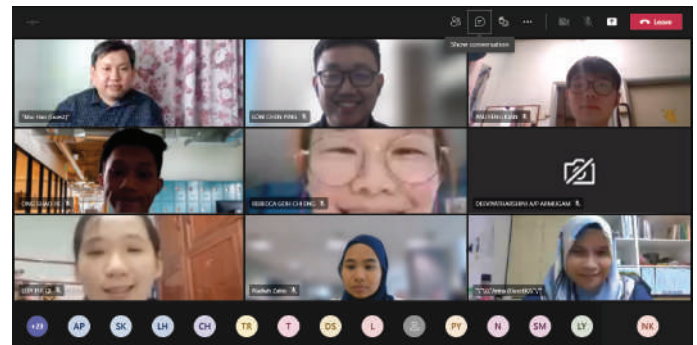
Show conversation

Leave

"Mac Han Swee"

LOW CHEN PING

WU YEN LENG

ONG SIAO HE

REBECCA GOH CHENG

DEVIPRATHASHINI A/P ARMUGAM

LOH HUI LI

Nurfarah Zainal

"Nur Athira Binti..."

+23 AP SK LH CH TR T DS L PY N SM LY NK